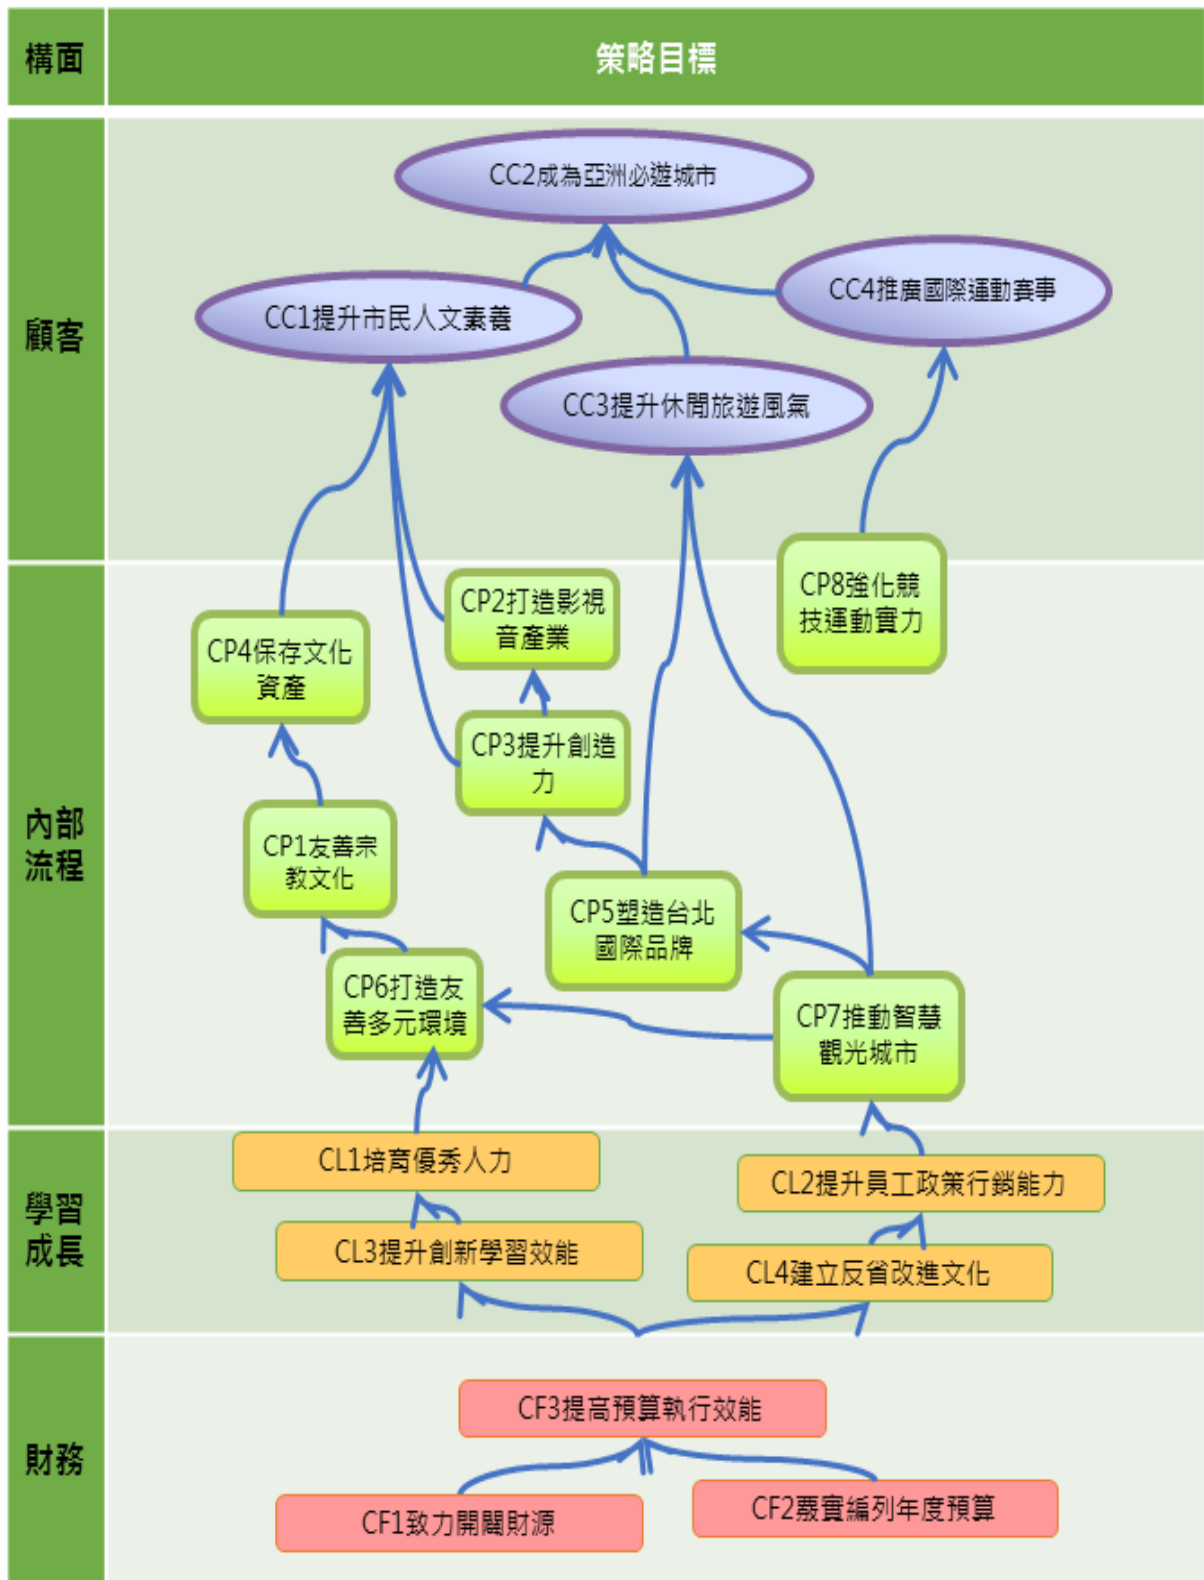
構面

策略目標

顧客

CC2成為亞洲必遊城市

CC1提升市民人文素養

CC4推廣國際運動賽事

CC3提升休閒旅遊風氣

內部流程

CP8強化競技運動實力

CP2打造影視音產業

CP4保存文化資產

CP3提升創造力

CP1友善宗教文化

CP5塑造台北國際品牌

CP6打造友善多元環境

CP7推動智慧觀光城市

學習成長

CL1培育優秀人力

CL2提升員工政策行銷能力

CL3提升創新學習效能

CL4建立反省改進文化

財務

CF3提高預算執行效能

CF1致力開闢財源

CF2覈實編列年度預算